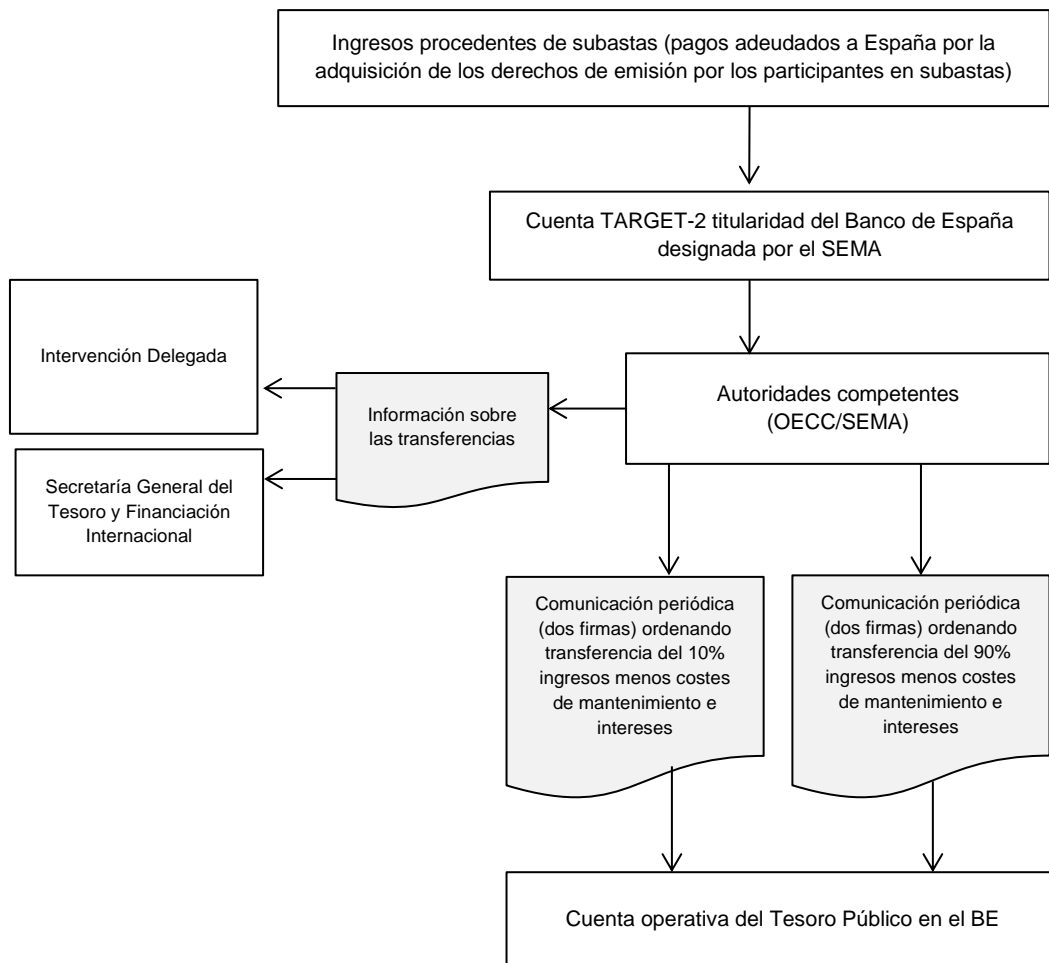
Ingresos procedentes de subastas (pagos adeudados a España por la adquisición de los derechos de emisión por los participantes en subastas)

Cuenta TARGET-2 titularidad del Banco de España designada por el SEMA

Intervención Delegada

Información sobre las transferencias

Autoridades competentes (OECC/SEMA)

Secretaría General del Tesoro y Financiación Internacional

Comunicación periódica (dos firmas) ordenando transferencia del 10% ingresos menos costes de mantenimiento e intereses

Comunicación periódica (dos firmas) ordenando transferencia del 90% ingresos menos costes de mantenimiento e intereses

Cuenta operativa del Tesoro Público en el BE